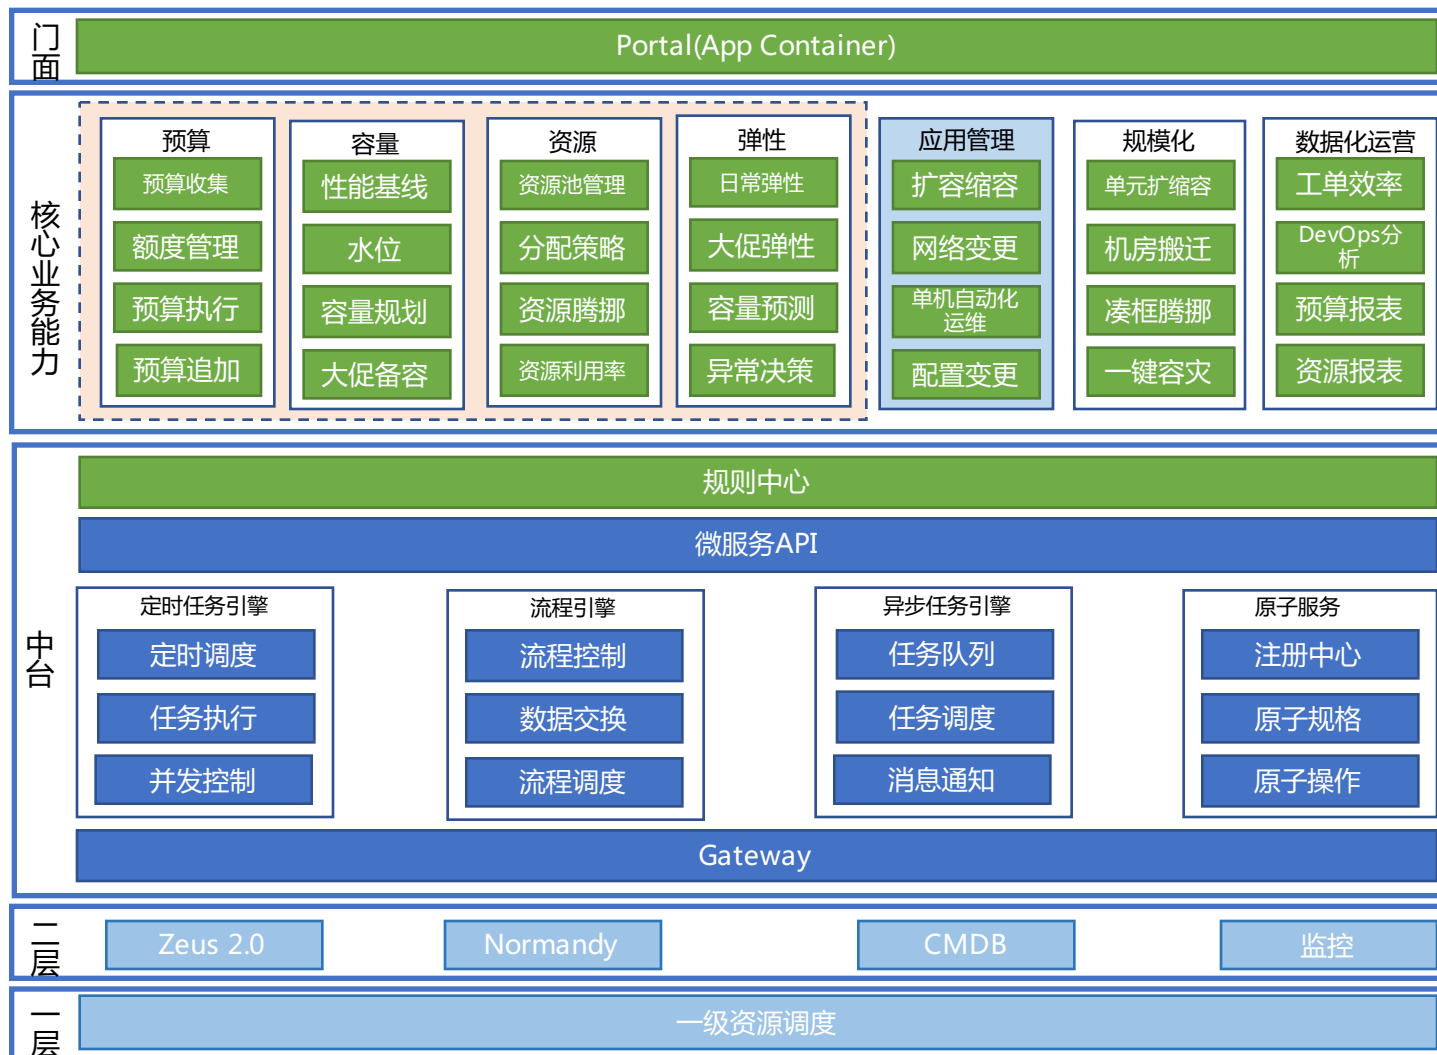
门面

Portal(App Container)

核心业务能力

预算
预算收集
额度管理
预算执行
预算追加

容量
性能基线
水位
容量规划
大促备容

资源
资源池管理
分配策略
资源腾挪
资源利用率

弹性
日常弹性
大促弹性
容量预测
异常决策

应用管理
扩容缩容
网络变更
单机自动化运维
配置变更

规模化
单元扩缩容
机房搬迁
凑框腾挪
一键容灾

数据化运营
工单效率
DevOps分析
预算报表
资源报表

中台

规则中心
微服务API

定时任务引擎
定时调度
任务执行
并发控制

流程引擎
流程控制
数据交换
流程调度

异步任务引擎
任务队列
任务调度
消息通知

原子服务
注册中心
原子规格
原子操作

Gateway

二层
Zeus 2.0
Normandy
CMDB
监控

一层
一级资源调度